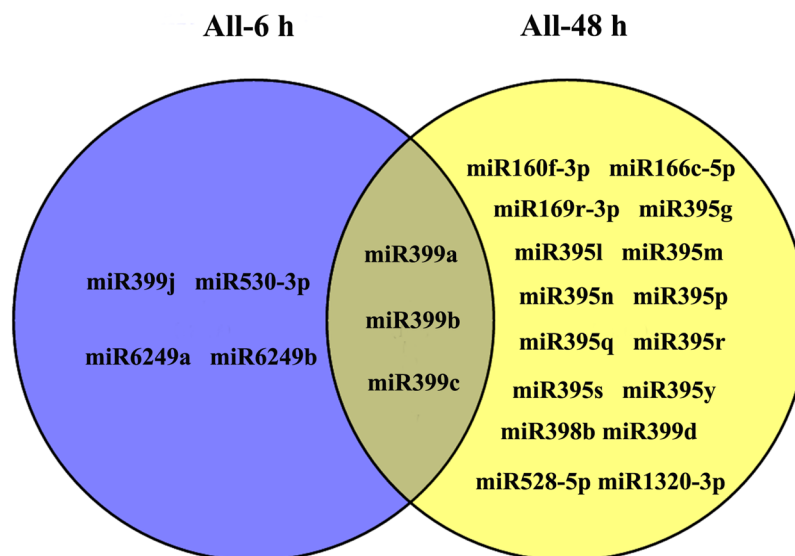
All-6 h

All-48 h

miR399j miR530-3p

miR6249a miR6249b

miR399a

miR399b

miR399c

miR160f-3p miR166c-5p

miR169r-3p miR395g

miR395l miR395m

miR395n miR395p

miR395q miR395r

miR395s miR395y

miR398b miR399d

miR528-5p miR1320-3p